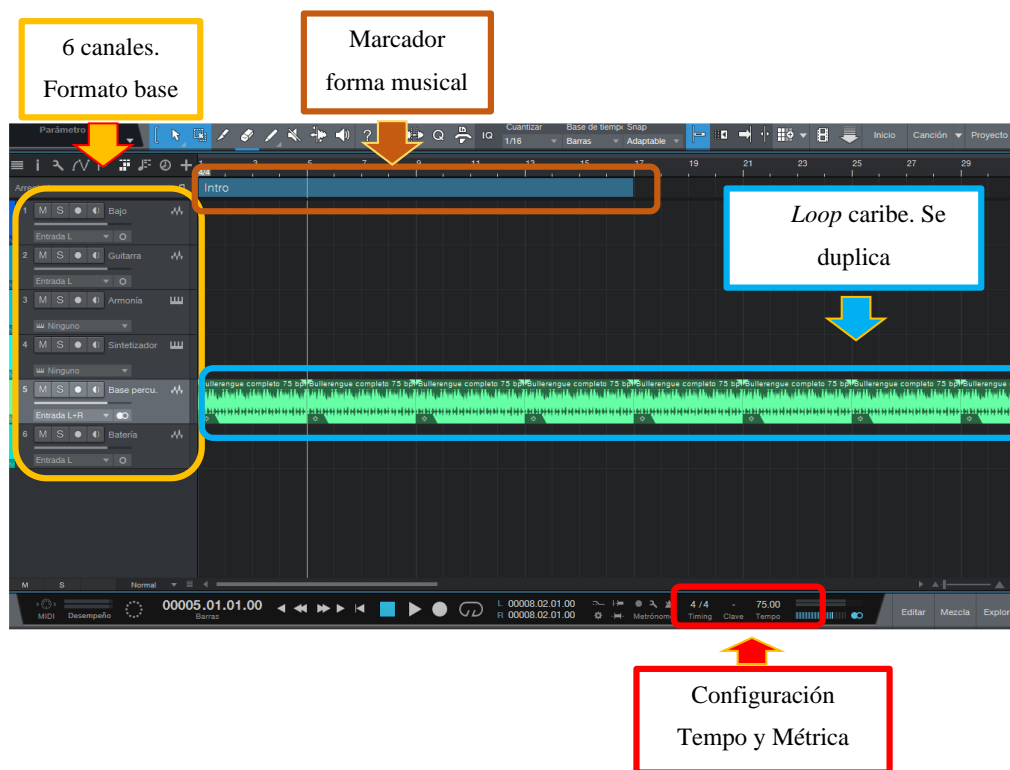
6 canales. Formato base

Marcador forma musical

Parámetro

Cuantizar 1/16
Base de tiempo Barras
Snap Adaptable

IQ

Inicio Canción Proyecto

1 3 5 7 9 11 13 15 17 19 21 23 25 27 29

4/4

Intro

Loop caribe. Se duplica

1 M S Bajo
Entrada L
2 M S Guitarra
Entrada L
3 M S Armonía
Ninguno
4 M S Sintetizador
Ninguno
5 M S Base percu.
Entrada L+R
6 M S Batería
Entrada L

Bullerengue completo 75 bpm Bullerengue completo 75 bpm Bullerengue completo 75 bpm Bullerengue completo 75 bpm Bullerengue completo 75 bpm Bullerengue completo 75 bpm Bullerengue completo 75 bpm Bullerengue completo 75 bpm

M S Normal

MIDI Desempeño

00005.01.01.00 Barras

L 00008.02.01.00
R 00008.02.01.00

Metrónomo

4 / 4 Timing - Clave 75.00 Tempo

Editar Mezcla Explor

Configuración Tempo y Métrica